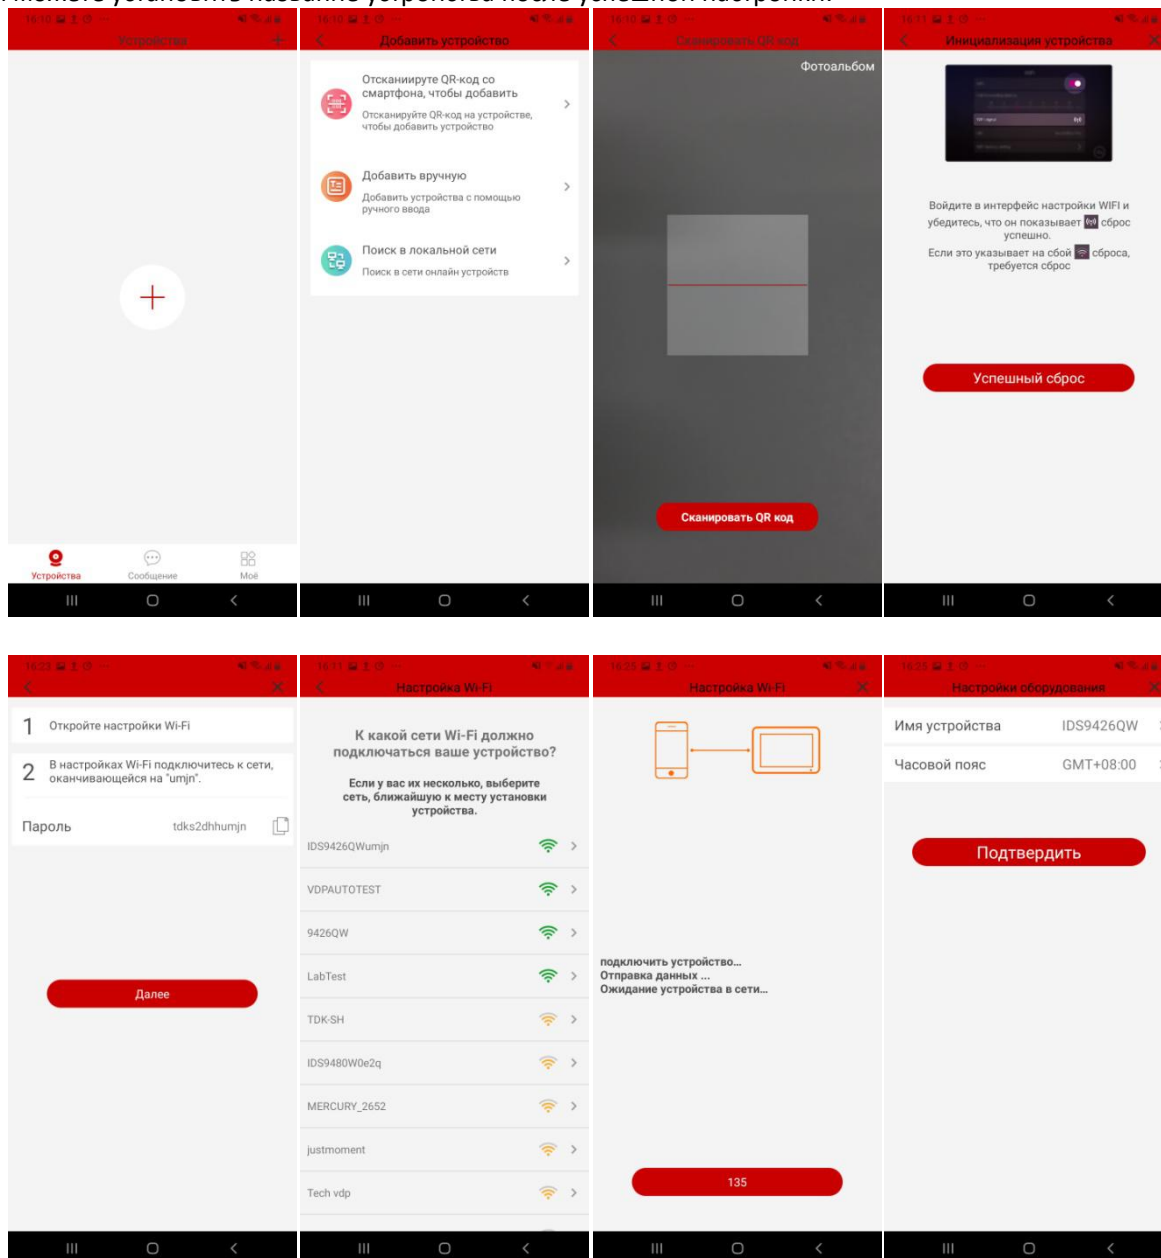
Можете установить название устройства после успешной настройки.

16:10
Устройства
+
Устройства
Сообщение
Моё

16:10
Добавить устройство
Отсканируте QR-код со смартфона, чтобы добавить
Отсканируйте QR-код на устройстве, чтобы добавить устройство
Добавить вручную
Добавить устройства с помощью ручного ввода
Поиск в локальной сети
Поиск в сети онлайн устройств

16:10
Сканировать QR код
Фотоальбом
Сканировать QR код

16:11
Инициализация устройства
Войдите в интерфейс настройки WIFI и убедитесь, что он показывает сброс успешно.
Если это указывает на сбой сброса, требуется сброс
Успешный сброс

16:23
1 Откройте настройки Wi-Fi
2 В настройках Wi-Fi подключитесь к сети, оканчивающейся на "umjn".
Пароль tdks2dhhumjn
Далее

16:11
Настройка Wi-Fi
К какой сети Wi-Fi должно подключаться ваше устройство?
Если у вас их несколько, выберите сеть, ближайшую к месту установки устройства.
IDS9426QWumjn
VDPAUTOTEST
9426QW
LabTest
TDK-SH
IDS9480W0e2q
MERCURY_2652
justmoment
Tech vdp

16:25
Настройка Wi-Fi
подключить устройство...
Отправка данных ...
Ожидание устройства в сети...
135

16:25
Настройки оборудования
Имя устройства IDS9426QW
Часовой пояс GMT+08:00
Подтвердить